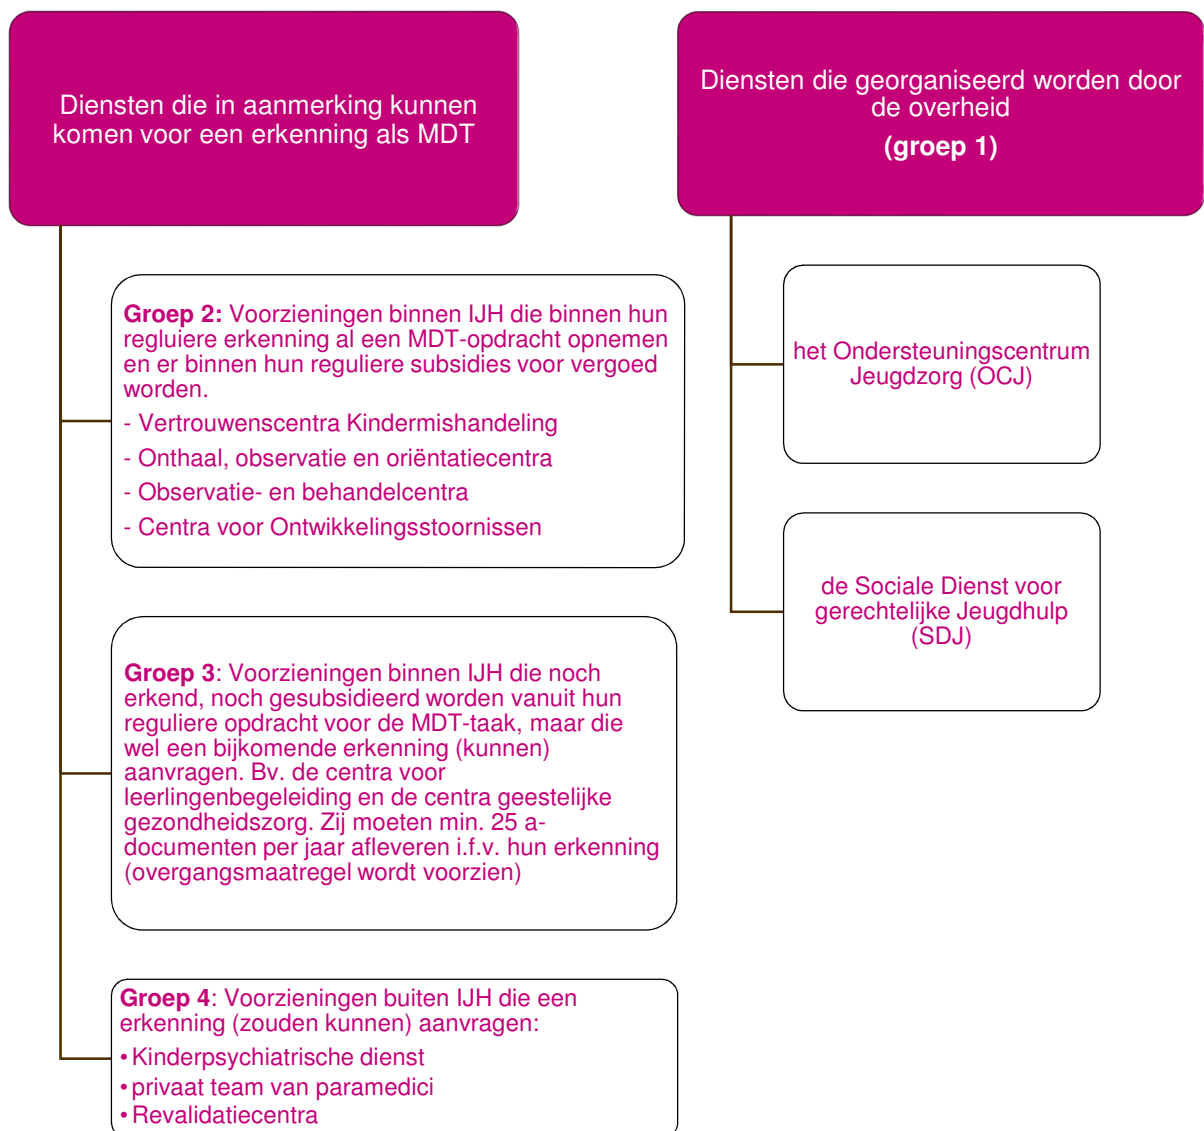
Diensten die in aanmerking kunnen komen voor een erkenning als MDT

Groep 2: Voorzieningen binnen IJH die binnen hun regluiere erkenning al een MDT-opdracht opnemen en er binnen hun reguliere subsidies voor vergoed worden.

- Vertrouwenscentra Kindermishandeling
- Onthaal, observatie en oriëntatiecentra
- Observatie- en behandelcentra
- Centra voor Ontwikkelingsstoornissen

Groep 3: Voorzieningen binnen IJH die noch erkend, noch gesubsidieerd worden vanuit hun reguliere opdracht voor de MDT-taak, maar die wel een bijkomende erkenning (kunnen) aanvragen. Bv. de centra voor leerlingenbegeleiding en de centra geestelijke gezondheidszorg. Zij moeten min. 25 a-documenten per jaar afleveren i.f.v. hun erkenning (overgangsmaatregel wordt voorzien)

Groep 4: Voorzieningen buiten IJH die een erkenning (zouden kunnen) aanvragen:

• Kinderpsychiatrische dienst
• privaat team van paramedici
• Revalidatiecentra

Diensten die georganiseerd worden door de overheid
(groep 1)

het Ondersteuningscentrum Jeugdzorg (OCJ)

de Sociale Dienst voor gerechtelijke Jeugdhulp (SDJ)